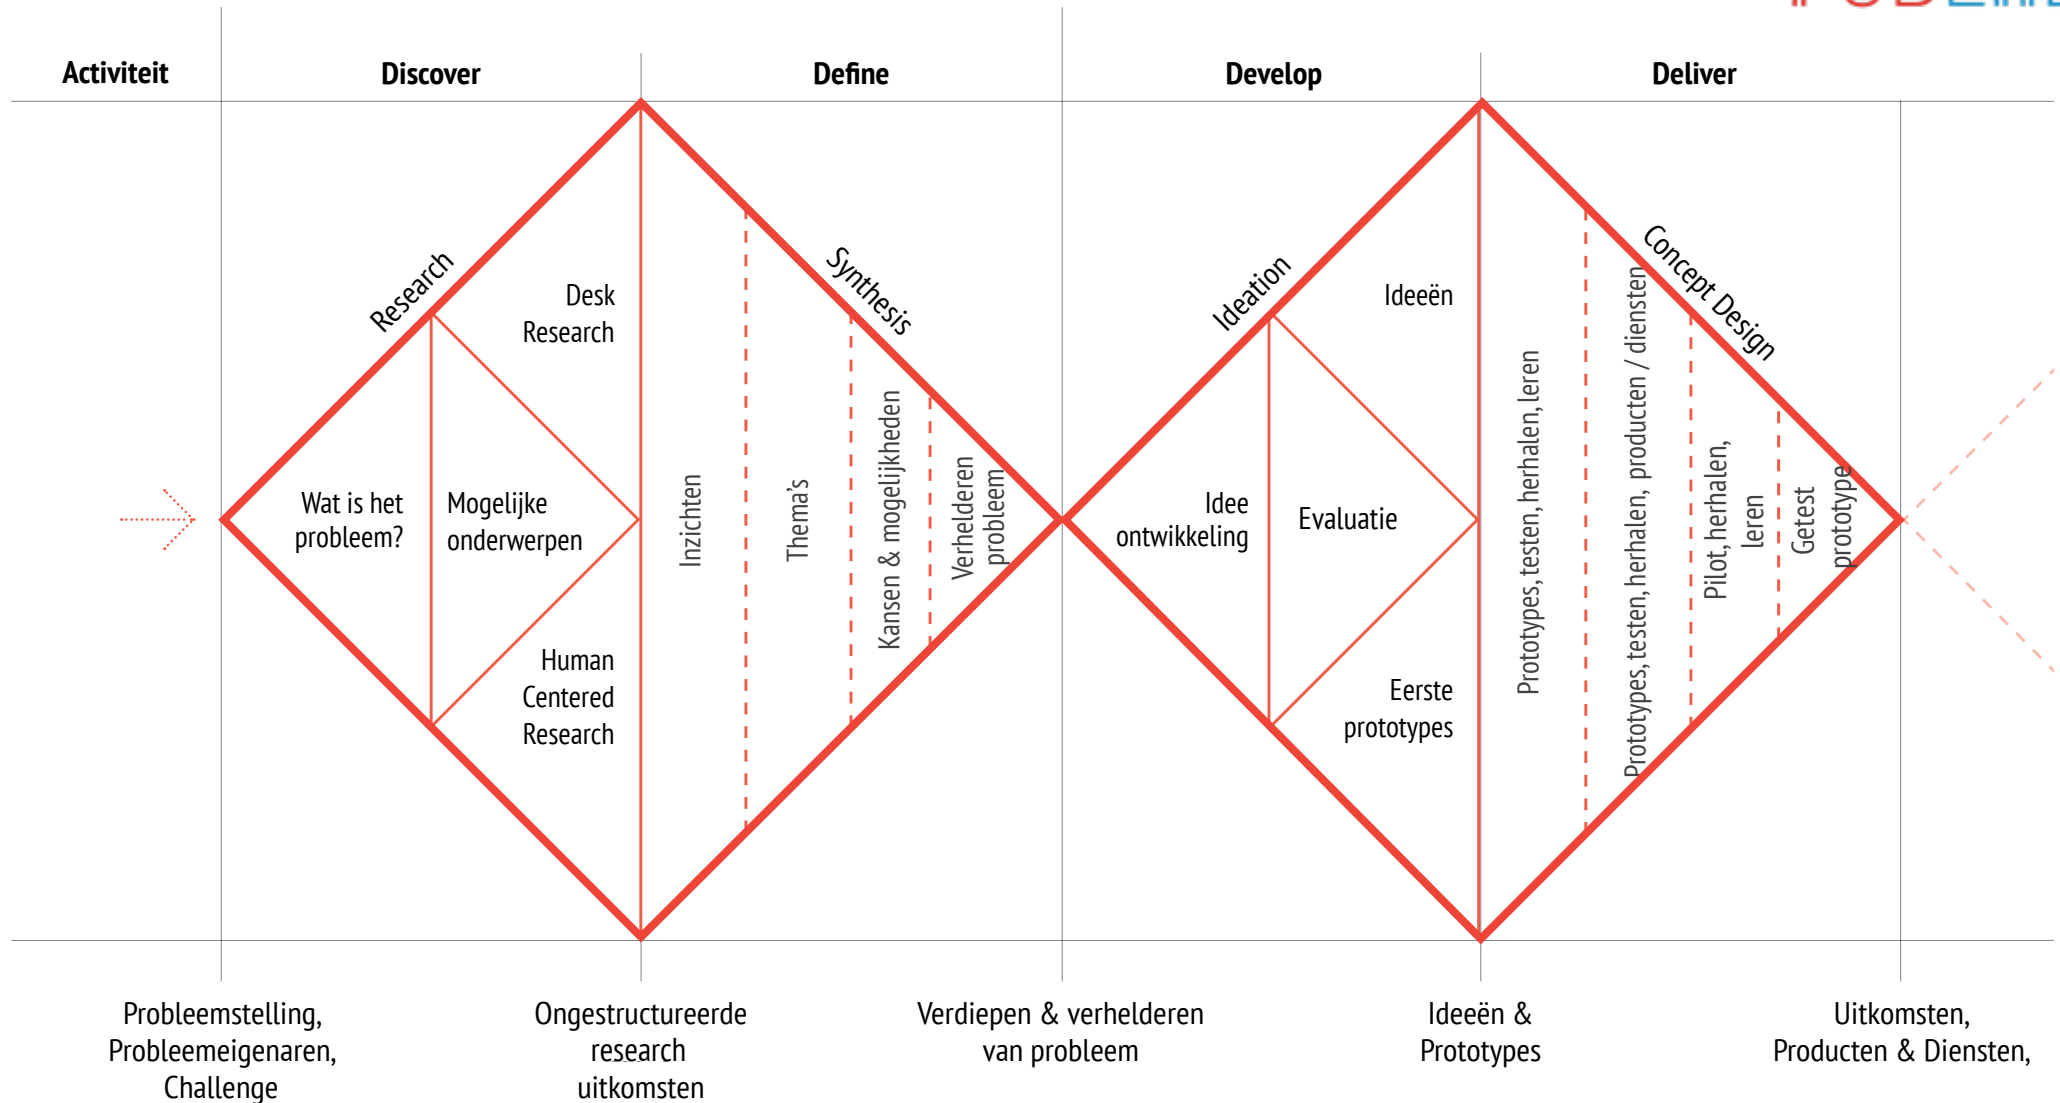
Activiteit

Discover

Define

Develop

Deliver

Research

Desk Research

Wat is het probleem?

Mogelijke onderwerpen

Human Centered Research

Inzichten

Thema's

Synthesis

Kansen & mogelijkheden

Verhelderen probleem

Ideation

Ideeën

Idee ontwikkeling

Evaluatie

Eerste prototypes

Prototypes, testen, herhalen, leren

Prototypes, testen, herhalen, producten / diensten

Concept Design

Pilot, herhalen, leren

Getest prototype

Probleemstelling, Probleemeigenaren, Challenge

Ongestructureerde research uitkomsten

Verdiepen & verhelderen van probleem

Ideeën & Prototypes

Uitkomsten, Producten & Diensten,